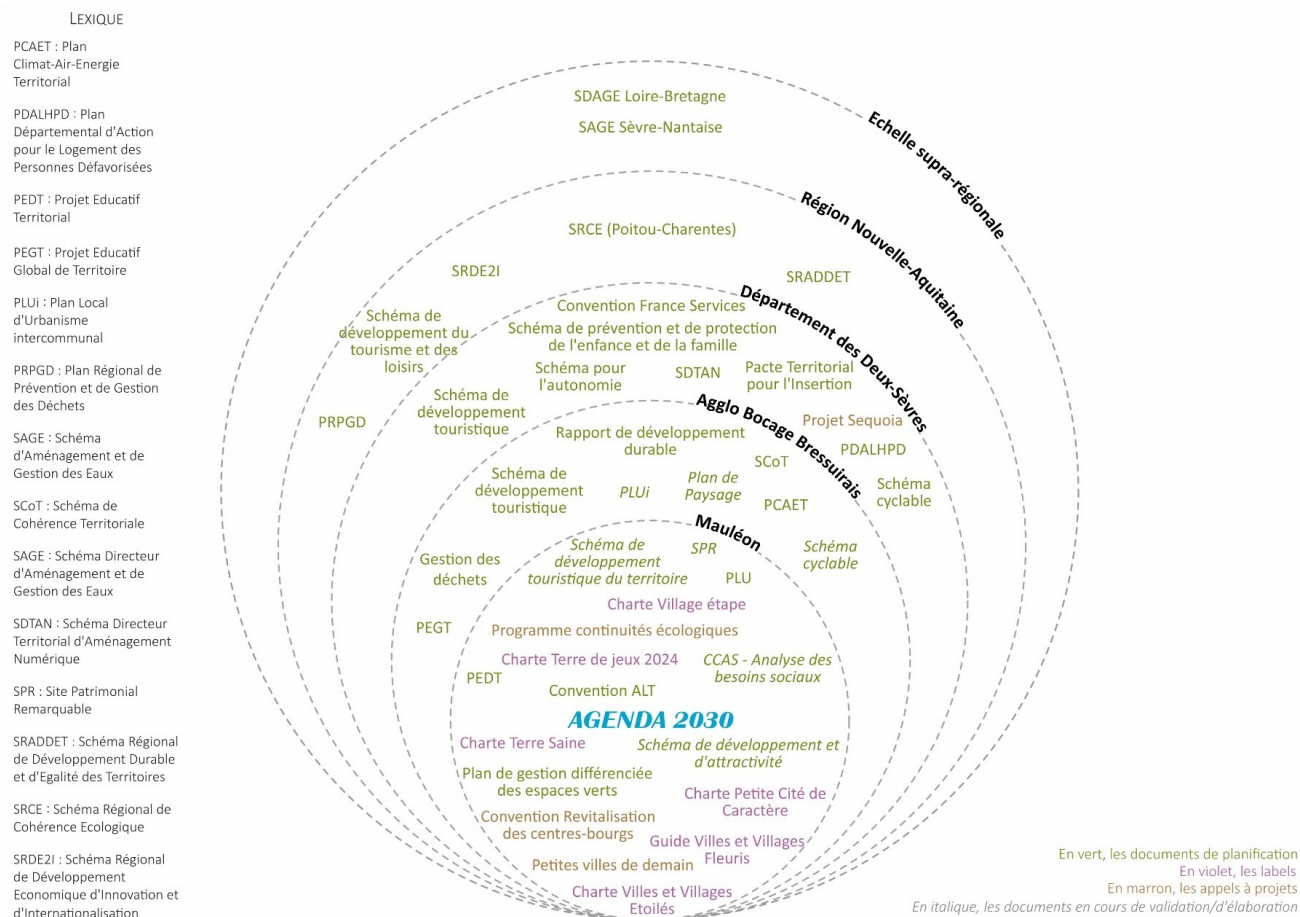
LEXIQUE

PCAET : Plan Climat-Air-Energie Territorial

PDALHPD : Plan Départemental d'Action pour le Logement des Personnes Défavorisées

PEDT : Projet Educatif Territorial

PEGT : Projet Educatif Global de Territoire

PLUi : Plan Local d'Urbanisme intercommunal

PRPGD : Plan Régional de Prévention et de Gestion des Déchets

SAGE : Schéma d'Aménagement et de Gestion des Eaux

SCoT : Schéma de Cohérence Territoriale

SAGE : Schéma Directeur d'Aménagement et de Gestion des Eaux

SDTAN : Schéma Directeur Territorial d'Aménagement Numérique

SPR : Site Patrimonial Remarquable

SRADDET : Schéma Régional de Développement Durable et d'Egalité des Territoires

SRCE : Schéma Régional de Cohérence Ecologique

SRDE2I : Schéma Régional de Développement Economique d'Innovation et d'Internationalisation

Echelle supra-régionale

SDAGE Loire-Bretagne

SAGE Sèvre-Nantaise

Région Nouvelle-Aquitaine

SRCE (Poitou-Charentes)

SRDE2I

SRADDET

Schéma de développement du tourisme et des loisirs

PRPGD

Département des Deux-Sèvres

Convention France Services

Schéma de prévention et de protection de l'enfance et de la famille

Schéma pour l'autonomie

SDTAN

Pacte Territorial pour l'Insertion

Schéma de développement touristique

Agglo Bocage Bressuirais

Projet Sequoia

PDALHPD

Rapport de développement durable

SCoT

Schéma cyclable

Schéma de développement touristique

PLUi

Plan de Paysage

PCAET

Mauléon

Schéma de développement touristique du territoire

SPR

Schéma cyclable

PLU

Gestion des déchets

Charte Village étape

PEGT

Programme continuités écologiques

Charte Terre de jeux 2024

CCAS - Analyse des besoins sociaux

PEDT

Convention ALT

AGENDA 2030

Charte Terre Saine

Schéma de développement et d'attractivité

Plan de gestion différenciée des espaces verts

Charte Petite Cité de Caractère

Convention Revitalisation des centres-bourgs

Guide Villes et Villages Fleuris

Petites villes de demain

Charte Villes et Villages Etoilés

En vert, les documents de planification
En violet, les labels
En marron, les appels à projets
En italique, les documents en cours de validation/d'élaboration